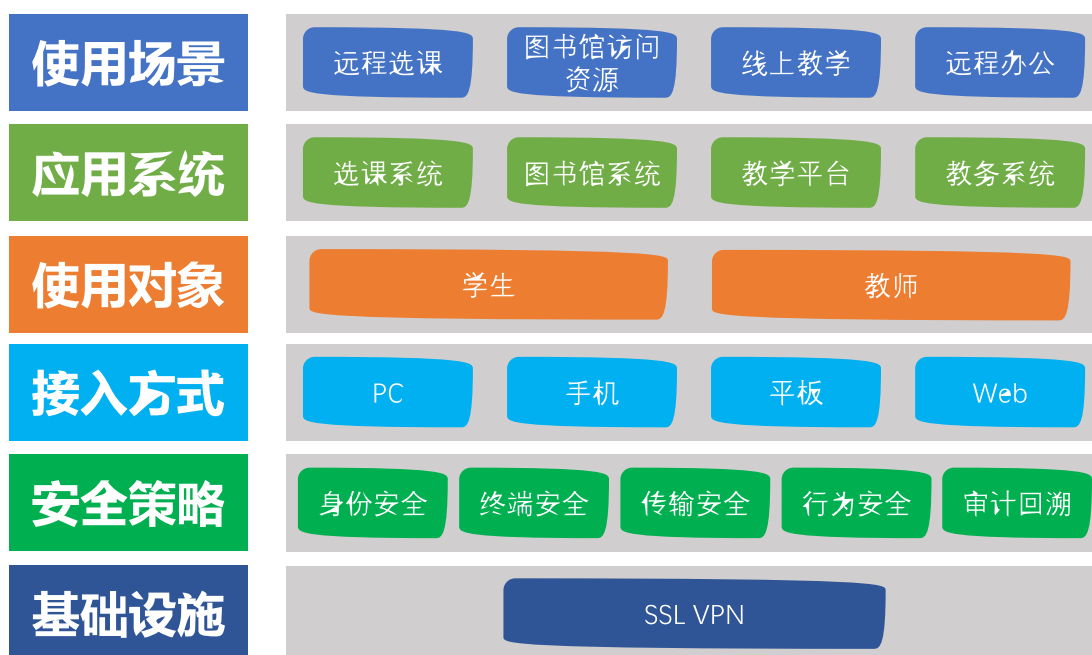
使用场景
远程选课
图书馆访问资源
线上教学
远程办公

应用系统
选课系统
图书馆系统
教学平台
教务系统

使用对象
学生
教师

接入方式
PC
手机
平板
Web

安全策略
身份安全
终端安全
传输安全
行为安全
审计回溯

基础设施
SSL VPN